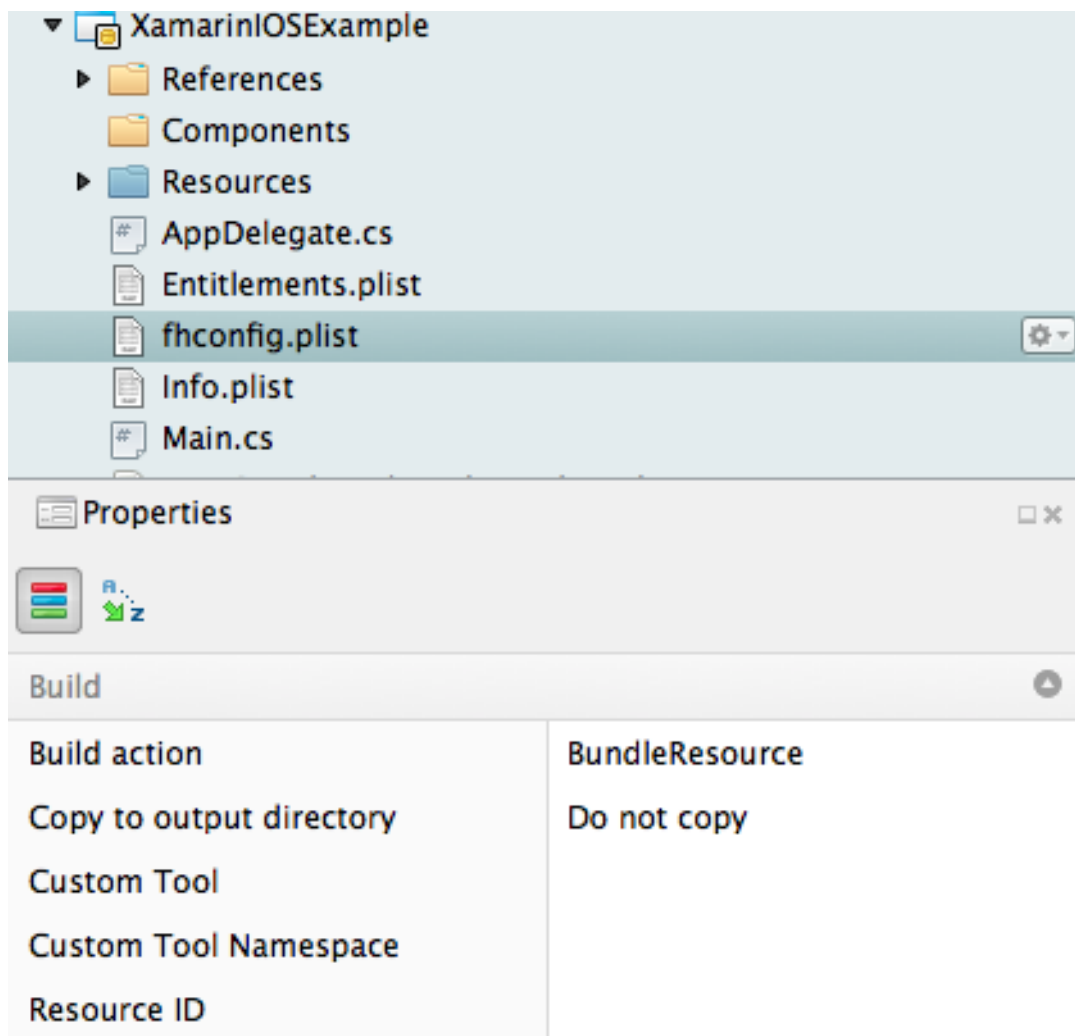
XamarinIOSExample
References
Components
Resources
AppDelegate.cs
Entitlements.plist
fhconfig.plist
Info.plist
Main.cs

Properties

Build

| Build action | BundleResource |
|---|---|
| Copy to output directory | Do not copy |
| Custom Tool | |
| Custom Tool Namespace | |
| Resource ID | |